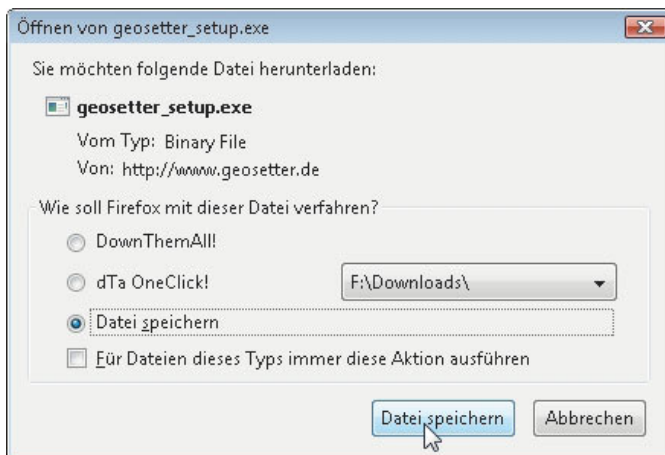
Öffnen von geosetter_setup.exe

Sie möchten folgende Datei herunterladen:

geosetter_setup.exe

Vom Typ: Binary File

Von: http://www.geosetter.de

Wie soll Firefox mit dieser Datei verfahren?

DownThemAll!

dTa OneClick!

F:\Downloads\

Datei speichern

Für Dateien dieses Typs immer diese Aktion ausführen

Datei speichern

Abbrechen